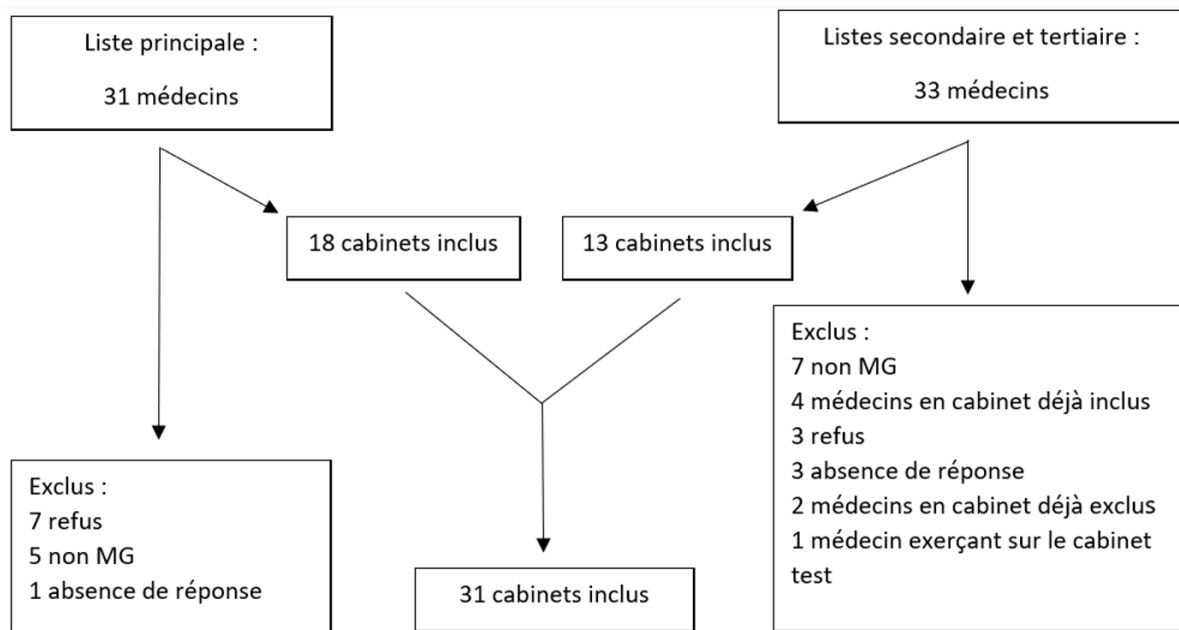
Liste principale :

31 médecins

Listes secondaire et tertiaire :

33 médecins

18 cabinets inclus

13 cabinets inclus

Exclus :
7 non MG
4 médecins en cabinet déjà inclus
3 refus
3 absence de réponse
2 médecins en cabinet déjà exclus
1 médecin exerçant sur le cabinet test

Exclus :
7 refus
5 non MG
1 absence de réponse

31 cabinets inclus